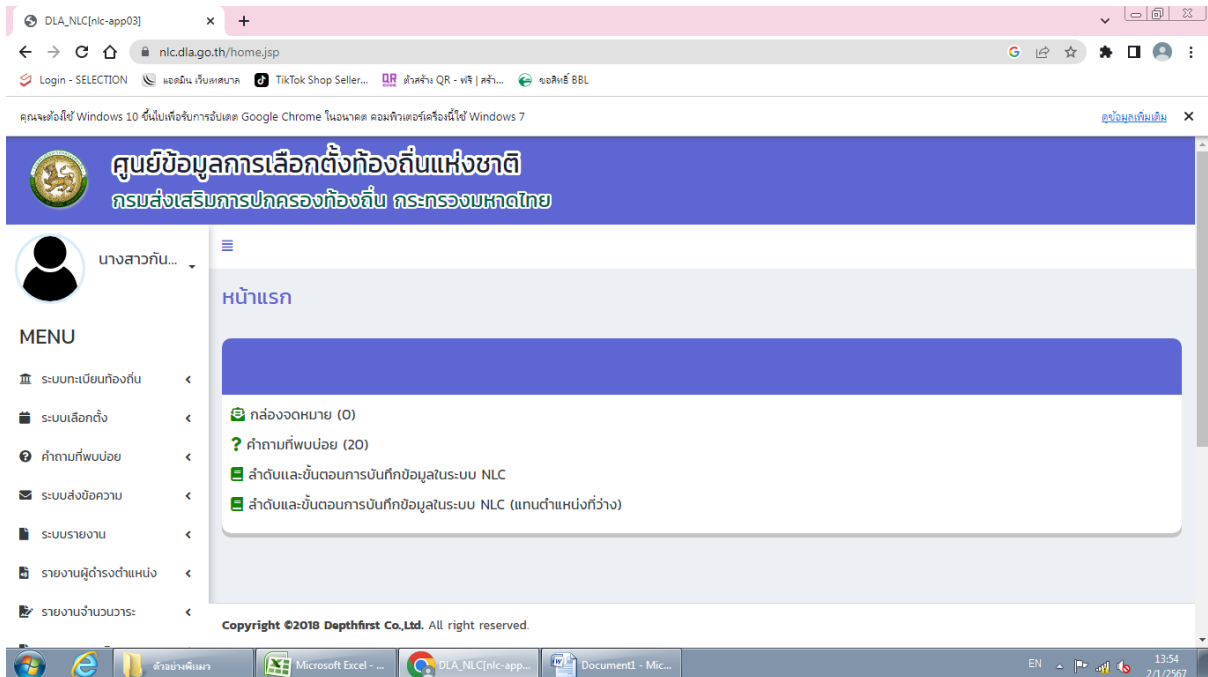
DLA_NLC[nlc-app03] ×

nlc.dla.go.th/home.jsp

Login - SELECTION   แอดมิน เว็บเทศบาล   TikTok Shop Seller...   ตัวสร้าง QR - ฟรี | สร้า...   ขอสิทธิ์ BBL

คุณจะต้องใช้ Windows 10 ขึ้นไปเพื่อรับการอัปเดต Google Chrome ในอนาคต คอมพิวเตอร์เครื่องนี้ใช้ Windows 7   ดูข้อมูลเพิ่มเติม ×

ศูนย์ข้อมูลการเลือกตั้งท้องถิ่นแห่งชาติ
กรมส่งเสริมการปกครองท้องถิ่น กระทรวงมหาดไทย

นางสาวกัน...

MENU

ระบบทะเบียนท้องถิ่น
ระบบเลือกตั้ง
คำถามที่พบบ่อย
ระบบส่งข้อความ
ระบบรายงาน
รายงานผู้ดำรงตำแหน่ง
รายงานจำนวนวาระ

หน้าแรก

กล่องจดหมาย (0)
คำถามที่พบบ่อย (20)
ลำดับและขั้นตอนการบันทึกข้อมูลในระบบ NLC
ลำดับและขั้นตอนการบันทึกข้อมูลในระบบ NLC (แทนตำแหน่งที่ว่าง)

Copyright ©2018 Depthfirst Co.,Ltd. All right reserved.

ตัวอย่างพิมพ์   Microsoft Excel - ...   DLA_NLC[nlc-app...   Document1 - Mic...   EN   13:54   2/1/2567